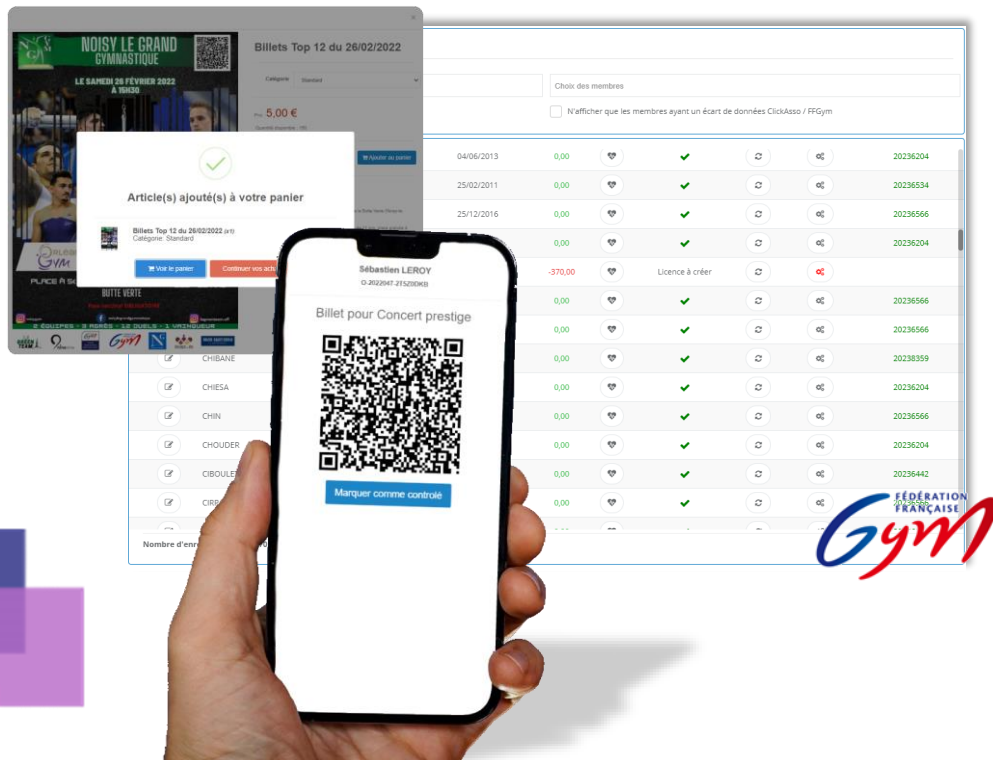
NOISY LE GRAND GYMNASTIQUE

LE SAMEDI 26 FÉVRIER 2022 À 15H30

BUTTE VERTE

Billets Top 12 du 26/02/2022

Catégorie Standard

Prix 5,00 €

Ajouter au panier

Article(s) ajouté(s) à votre panier

Billets Top 12 du 26/02/2022 (x1)
Catégorie: Standard

Voir le panier

Continuer vos ach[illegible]

Choix des membres

N'afficher que les membres ayant un écart de données ClickAsso / FFGym

| | | | | | | | |
|---|---|---|---|---|---|---|---|
| | 04/06/2013 | 0,00 | | ✔ | | | 20236204 |
| | 25/02/2011 | 0,00 | | ✔ | | | 20236534 |
| | 25/12/2016 | 0,00 | | ✔ | | | 20236566 |
| | | 0,00 | | ✔ | | | 20236204 |
| | | -370,00 | | Licence à créer | | | |
| | | 0,00 | | ✔ | | | 20236566 |
| | | 0,00 | | ✔ | | | 20236566 |
| CHIBANE | | 0,00 | | ✔ | | | 20238359 |
| CHIESA | | 0,00 | | ✔ | | | 20236204 |
| CHIN | | 0,00 | | ✔ | | | 20236566 |
| CHOUDER | | 0,00 | | ✔ | | | 20236204 |
| CIBOULE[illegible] | | 0,00 | | ✔ | | | 20236442 |
| CIRR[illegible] | | 0,00 | | ✔ | | | 20236566 |

Nombre d'enr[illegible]

Sébastien LEROY
O-2022047-2T5Z0DKB

Billet pour Concert prestige

Marquer comme controlé

FÉDÉRATION FRANÇAISE Gym